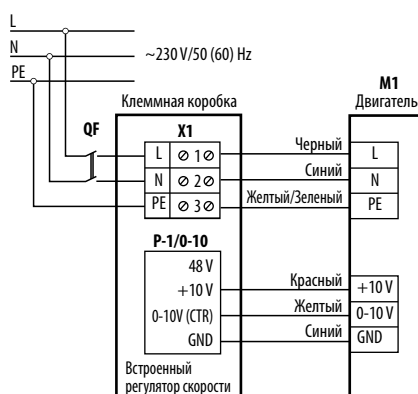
L
N
PE
~230 V/50 (60) Hz

M1
Двигатель

Клеммная коробка

QF

X1

| L | ⊘ 1 ⊘ |
|---|---|
| N | ⊘ 2 ⊘ |
| PE | ⊘ 3 ⊘ |

Черный
Синий
Желтый/Зеленый

L
N
PE

P-1/0-10

48 V
+10 V
0-10V (CTR)
GND

Красный
Желтый
Синий

+10 V
0-10 V
GND

Встроенный регулятор скорости